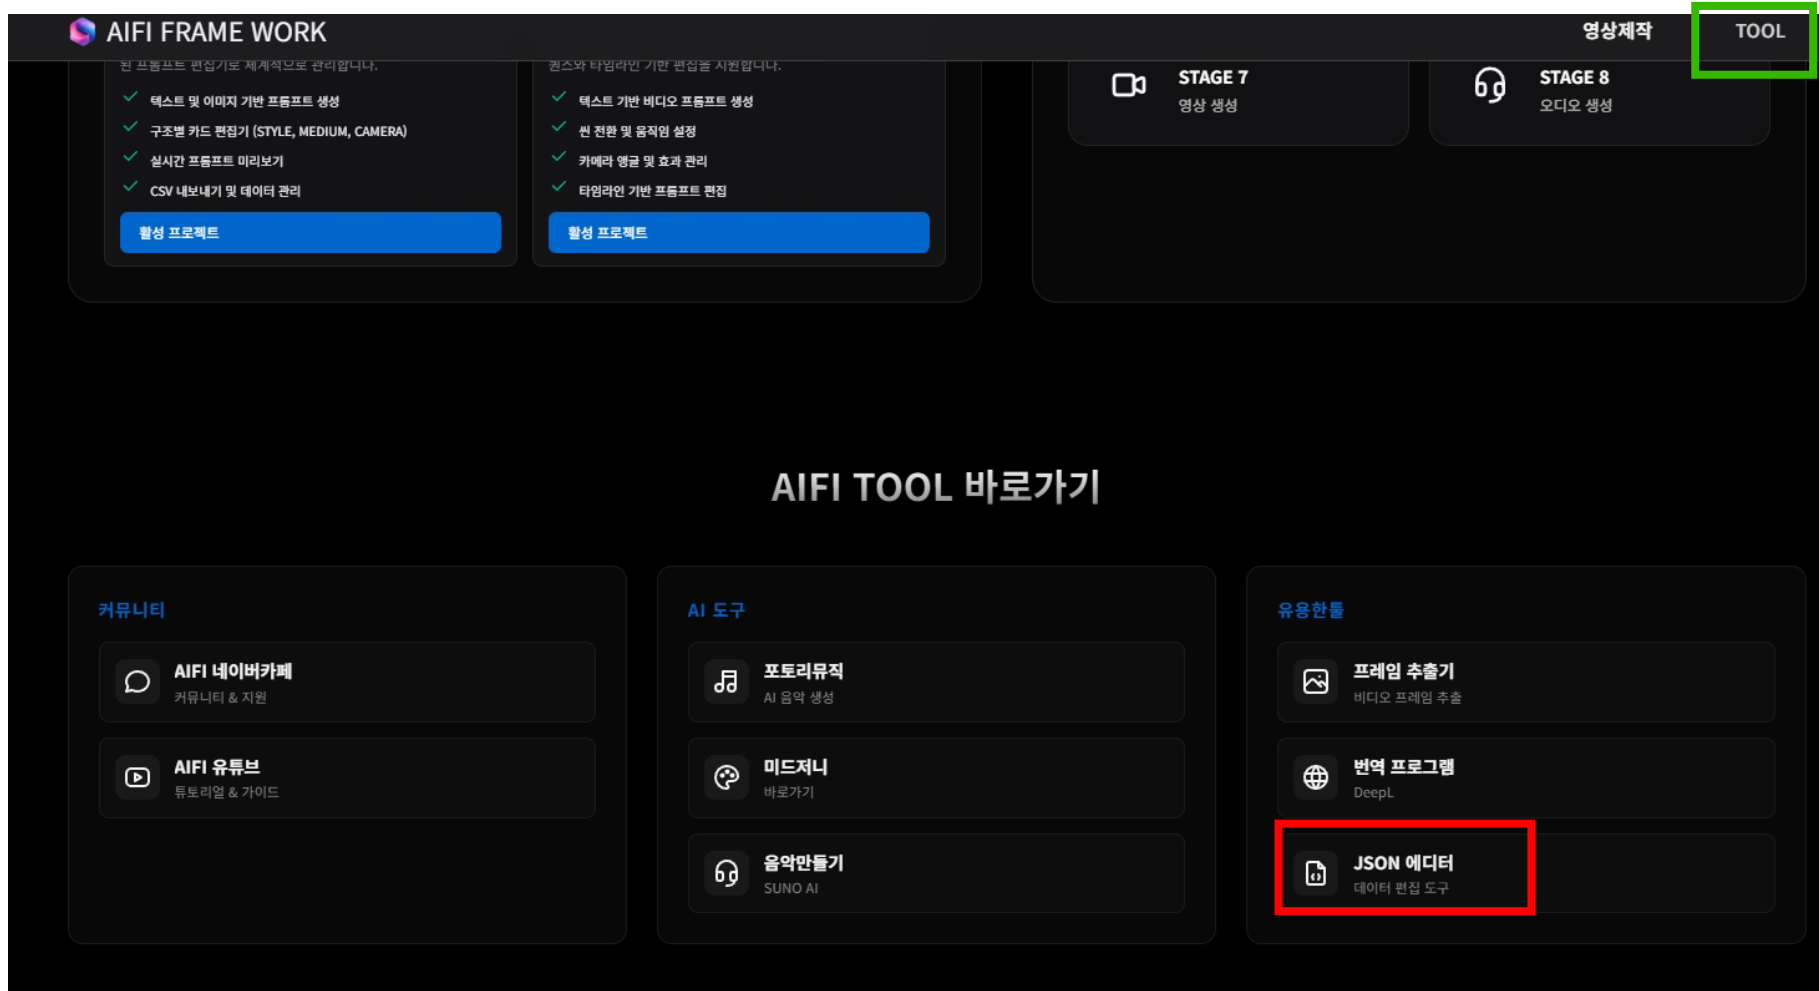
AIFI FRAME WORK

영상제작 TOOL

된 프롬프트 편집기로 체계적으로 관리합니다.

텍스트 및 이미지 기반 프롬프트 생성
구조별 카드 편집기 (STYLE, MEDIUM, CAMERA)
실시간 프롬프트 미리보기
CSV 내보내기 및 데이터 관리

활성 프로젝트

퀀스와 타임라인 기반 편집을 지원합니다.

텍스트 기반 비디오 프롬프트 생성
씬 전환 및 움직임 설정
카메라 앵글 및 효과 관리
타임라인 기반 프롬프트 편집

활성 프로젝트

STAGE 7
영상 생성

STAGE 8
오디오 생성

AIFI TOOL 바로가기

커뮤니티

AIFI 네이버카페
커뮤니티 & 지원

AIFI 유튜브
튜토리얼 & 가이드

AI 도구

포토리뮤직
AI 음악 생성

미드저니
바로가기

음악만들기
SUNO AI

유용한툴

프레임 추출기
비디오 프레임 추출

번역 프로그램
DeepL

JSON 에디터
데이터 편집 도구